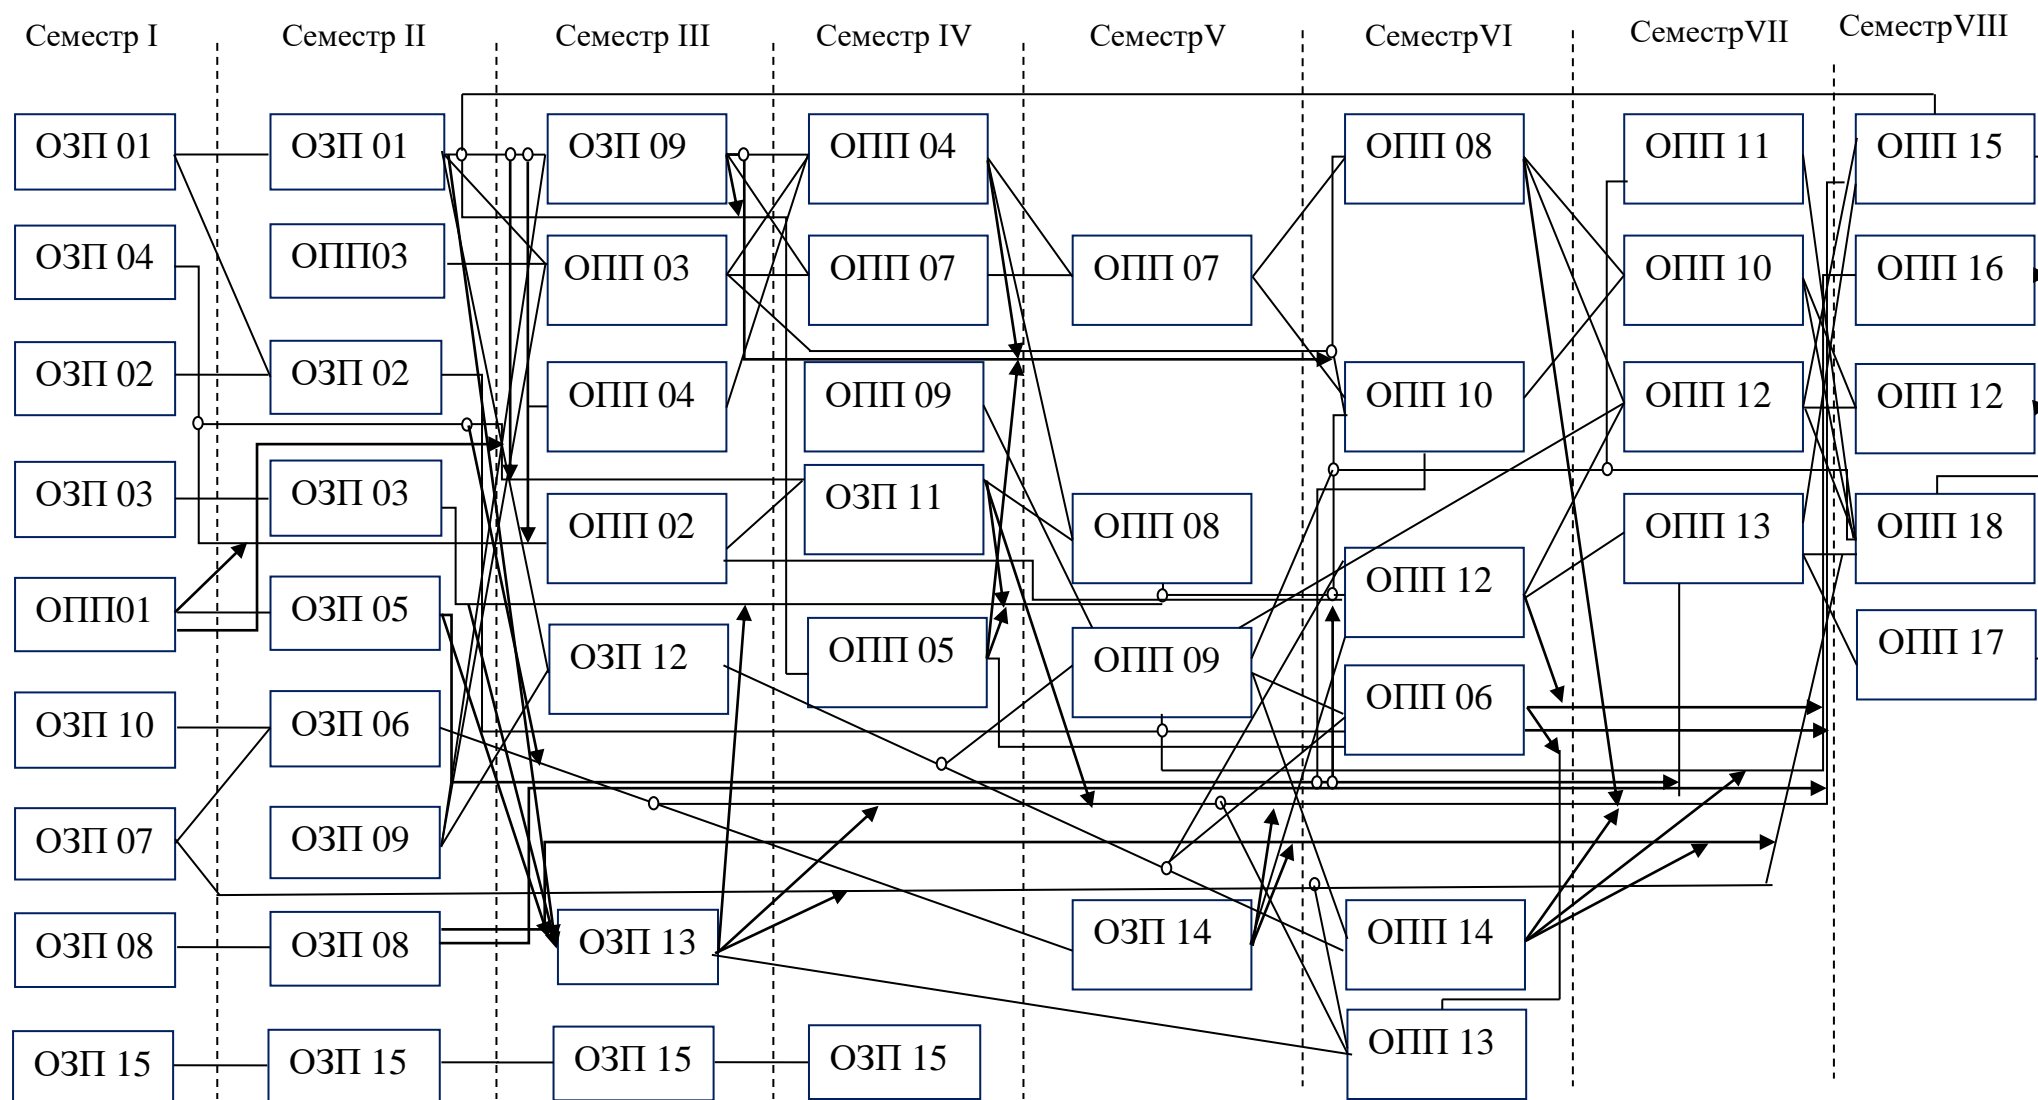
Семестр I
Семестр II
Семестр III
Семестр IV
СеместрV
СеместрVI
СеместрVII
СеместрVIII

ОЗП 01
ОЗП 04
ОЗП 02
ОЗП 03
ОПП01
ОЗП 10
ОЗП 07
ОЗП 08
ОЗП 15

ОЗП 01
ОПП03
ОЗП 02
ОЗП 03
ОЗП 05
ОЗП 06
ОЗП 09
ОЗП 08
ОЗП 15

ОЗП 09
ОПП 03
ОПП 04
ОПП 02
ОЗП 12
ОЗП 13
ОЗП 15

ОПП 04
ОПП 07
ОПП 09
ОЗП 11
ОПП 05
ОЗП 15

ОПП 07
ОПП 08
ОПП 09
ОЗП 14

ОПП 08
ОПП 10
ОПП 12
ОПП 06
ОПП 14
ОПП 13

ОПП 11
ОПП 10
ОПП 12
ОПП 13

ОПП 15
ОПП 16
ОПП 12
ОПП 18
ОПП 17